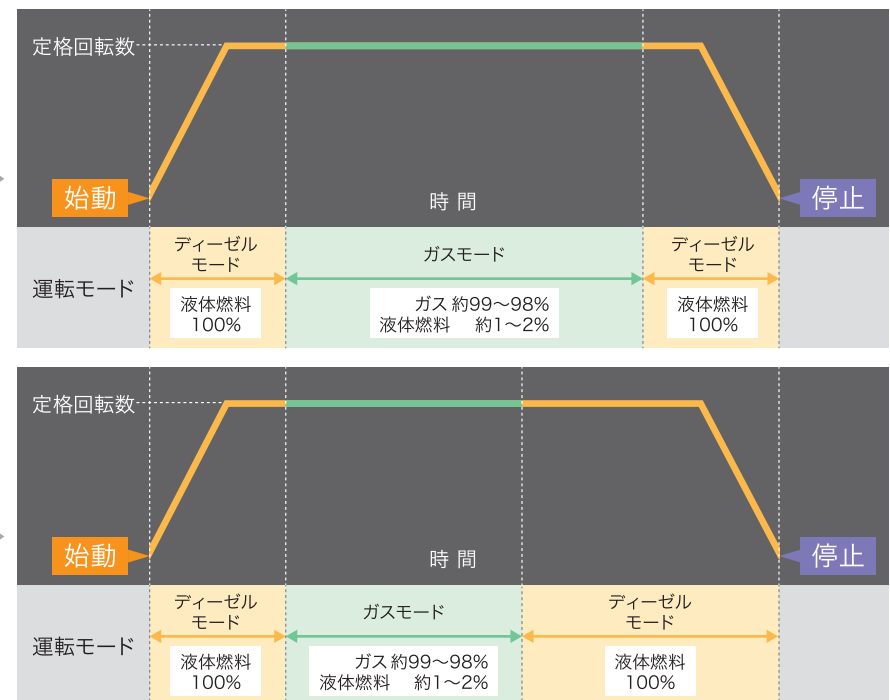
定格回転数

始動

時 間

停止

運転モード

ディーゼル
モード

液体燃料
100%

ガスモード

ガス 約99～98%
液体燃料 約1～2%

ディーゼル
モード

液体燃料
100%

定格回転数

始動

時 間

停止

運転モード

ディーゼル
モード

液体燃料
100%

ガスモード

ガス 約99～98%
液体燃料 約1～2%

ディーゼル
モード

液体燃料
100%